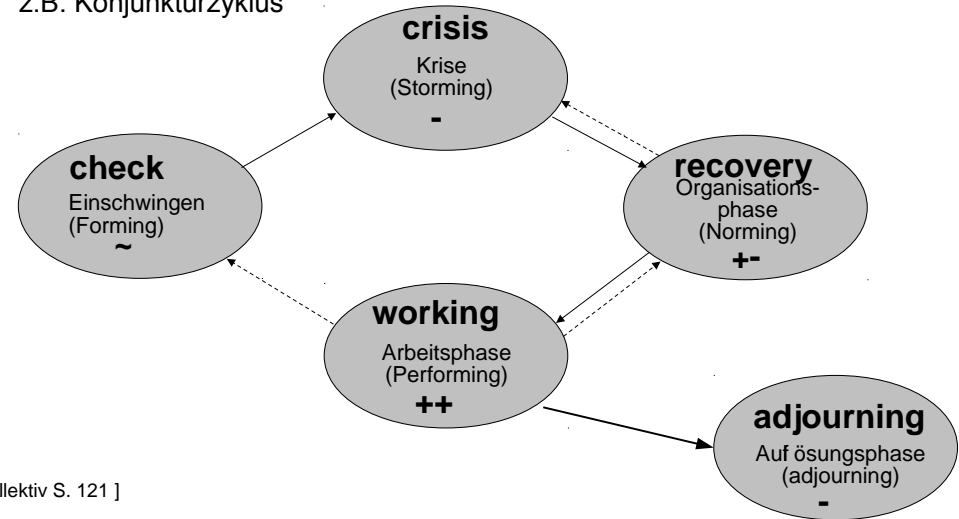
z.B. Konjunkturzyklus

crisis
Krise
(Storming)
-

check
Einschwingen
(Forming)
~

recovery
Organisationsphase
(Norming)
+-

working
Arbeitsphase
(Performing)
++

adjourning
Auf ösungsphase
(adjourning)
-

llektiv S. 121 ]